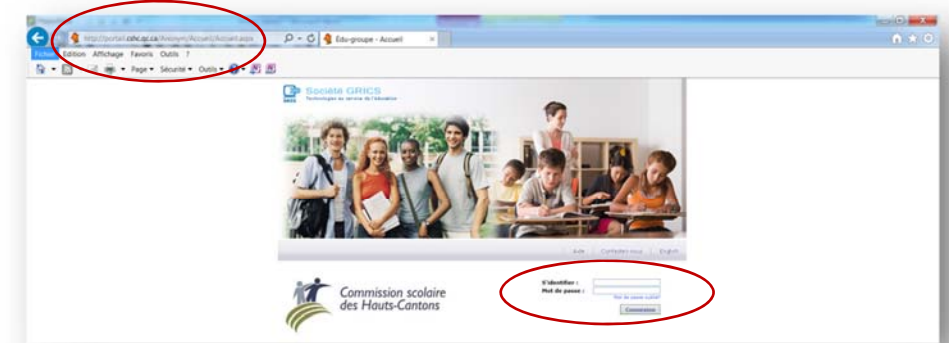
http://portail.cshc.qc.ca/Anonym/Accueil/Accueil.aspx
Édu-groupe - Accueil

Fichier Edition Affichage Favoris Outils ?

Page ▾ Sécurité ▾ Outils ▾

Société GRICS
Technologies au service de l'éducation

Aide | Contactez-nous | English

Commission scolaire des Hauts-Cantons

S'identifier :
Mot de passe :
Mot de passe oublié
Connexion